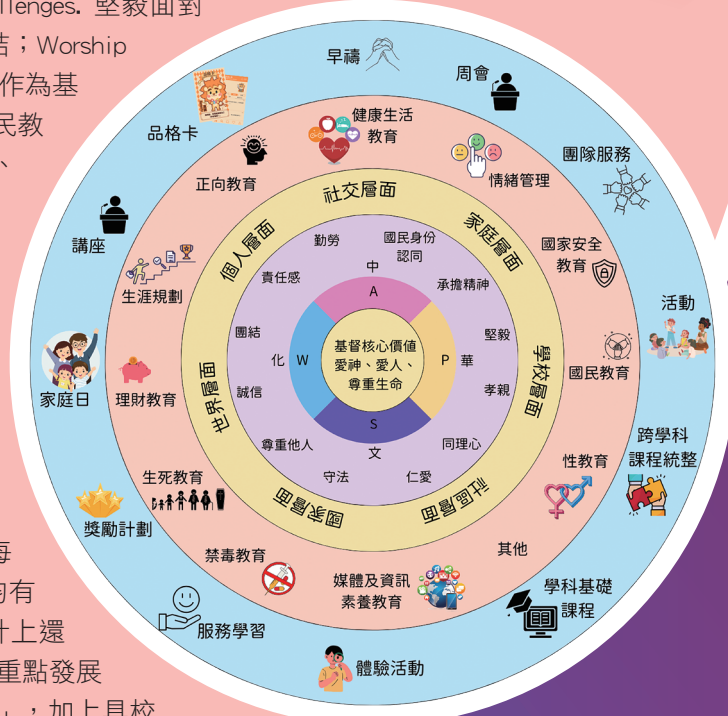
llenges. 堅毅面對
括；Worship
作為基
民教
、

每
的有
十上還
重點發展
，加上具校

早禱
周會
團隊服務
活動
跨學科課程統整
學科基礎課程
體驗活動
服務學習
獎勵計劃
家庭日
講座
品格卡

健康生活教育
情緒管理
國家安全教育
國民教育
性教育
其他
媒體及資訊素養教育
禁毒教育
生死教育
理財教育
生涯規劃
正向教育

社交層面
家庭層面
學校層面
社區層面
國家層面
世界層面
個人層面

勤勞
國民身份認同
承擔精神
堅毅
孝親
同理心
仁愛
守法
尊重他人
誠信
團結
責任感

中
A
華
P
文
S
化
W

基督核心價值
愛神、愛人、
尊重生命